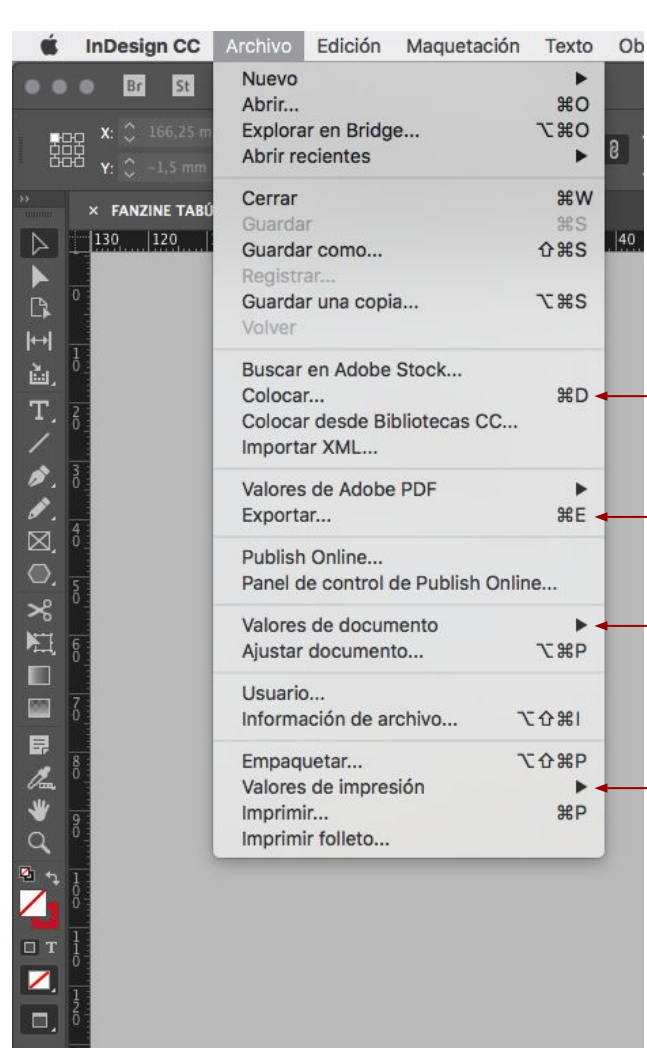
InDesign CC Archivo Edición Maquetación Texto Ob

Br St

X: 166,25 m
Y: -1,5 mm

× FANZINE TABÚ

130 120 140

Nuevo ▶
Abrir... ⌘O
Explorar en Bridge... ⌥⌘O
Abrir recientes ▶

Cerrar ⌘W
Guardar ⌘S
Guardar como... ⇧⌘S
Registrar...
Guardar una copia... ⌥⌘S
Volver

Buscar en Adobe Stock...
Colocar... ⌘D
Colocar desde Bibliotecas CC...
Importar XML...

Valores de Adobe PDF ▶
Exportar... ⌘E

Publish Online...
Panel de control de Publish Online...

Valores de documento ▶
Ajustar documento... ⌥⌘P

Usuario...
Información de archivo... ⌥⇧⌘I

Empaquetar... ⌥⇧⌘P
Valores de impresión ▶
Imprimir... ⌘P
Imprimir folleto...

0 10 20 30 40 50 60 70 80 90 100 110 120